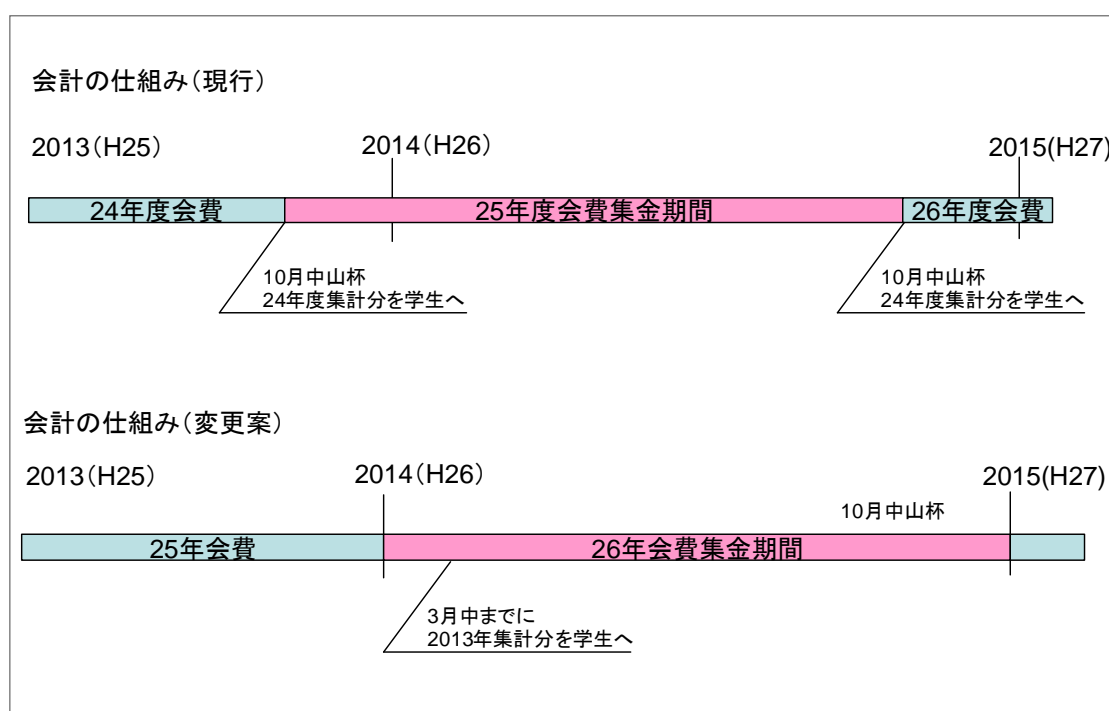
会計の仕組み（現行）

2013（H25）

2014（H26）

2015(H27)

24年度会費

25年度会費集金期間

26年度会費

10月中山杯
24年度集計分を学生へ

10月中山杯
24年度集計分を学生へ

会計の仕組み（変更案）

2013（H25）

2014（H26）

2015(H27)

10月中山杯

25年会費

26年会費集金期間

3月中までに
2013年集計分を学生へ